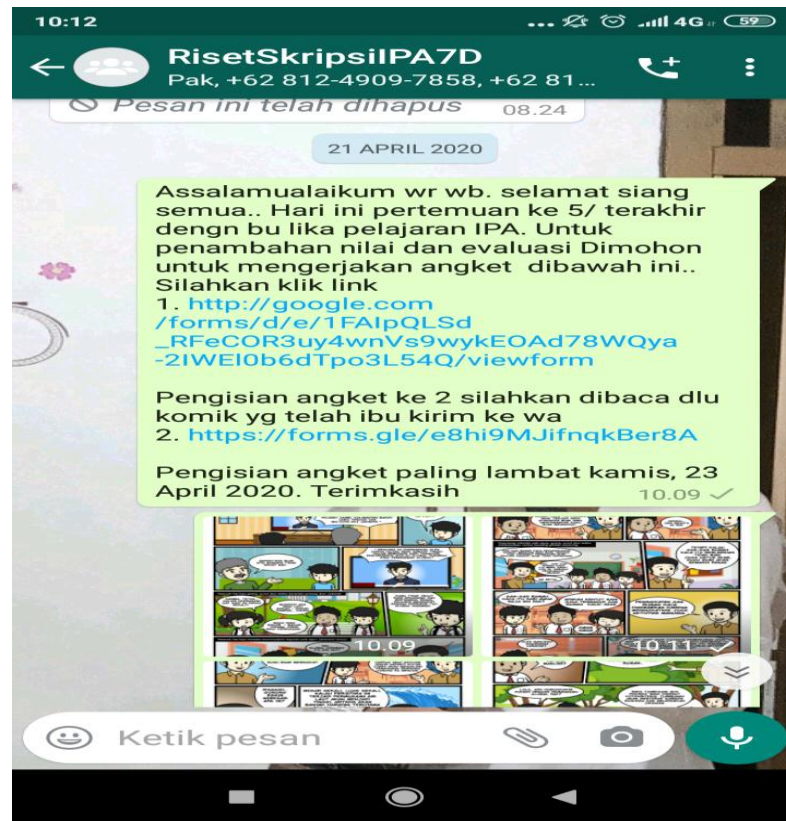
10:12 ... 4G 59

RisetSkripsiIPA7D
Pak, +62 812-4909-7858, +62 81...

Pesan ini telah dihapus 08.24

21 APRIL 2020

Assalamualaikum wr wb. selamat siang semua.. Hari ini pertemuan ke 5/ terakhir dengn bu lika pelajaran IPA. Untuk penambahan nilai dan evaluasi Dimohon untuk mengerjakan angket dibawah ini.. Silahkan klik link
1. http://google.com/forms/d/e/1FAIpQLSd_RFeCOR3uy4wnVs9wykEOAd78WQya-2IWEI0b6dTpo3L54Q/viewform

Pengisian angket ke 2 silahkan dibaca dlu komik yg telah ibu kirim ke wa
2. https://forms.gle/e8hi9MJifnqkBer8A

Pengisian angket paling lambat kamis, 23 April 2020. Terimkasih 10.09

10.09

10.11

Ketik pesan